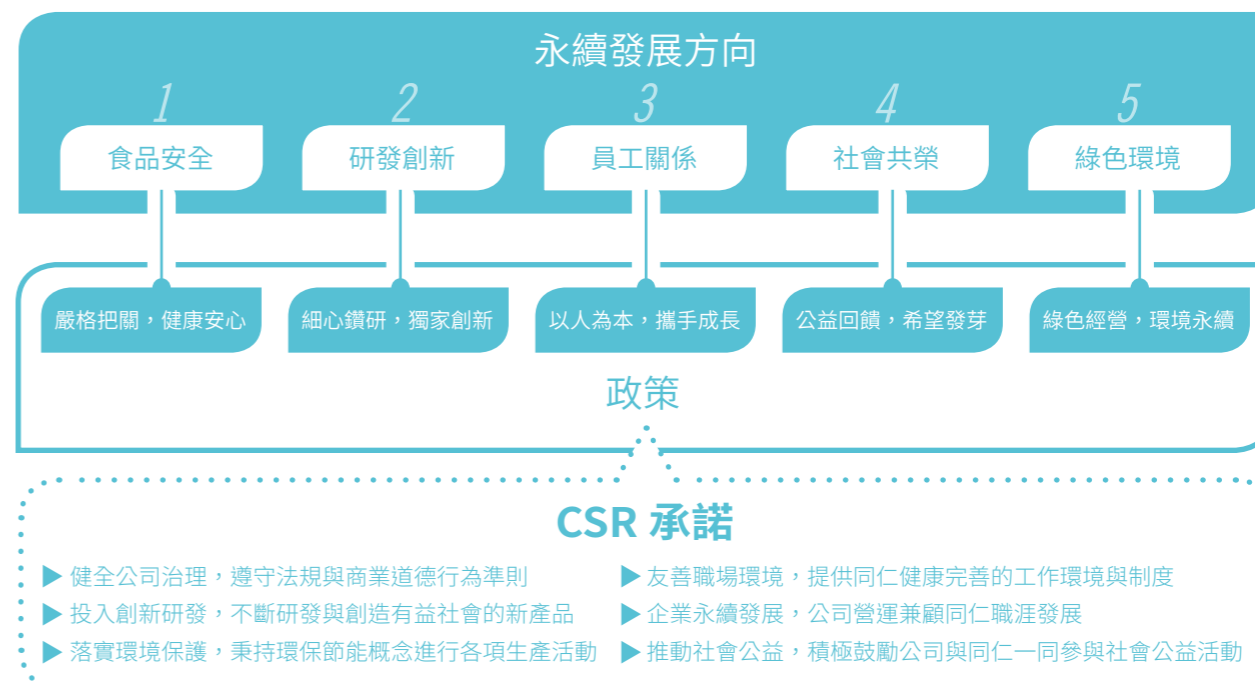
永續發展方向

1
食品安全

2
研發創新

3
員工關係

4
社會共榮

5
綠色環境

嚴格把關，健康安心

細心鑽研，獨家創新

以人為本，攜手成長

公益回饋，希望發芽

綠色經營，環境永續

政策

CSR 承諾

▶ 健全公司治理，遵守法規與商業道德行為準則

▶ 投入創新研發，不斷研發與創造有益社會的新產品

▶ 落實環境保護，秉持環保節能概念進行各項生產活動

▶ 友善職場環境，提供同仁健康完善的工作環境與制度

▶ 企業永續發展，公司營運兼顧同仁職涯發展

▶ 推動社會公益，積極鼓勵公司與同仁一同參與社會公益活動